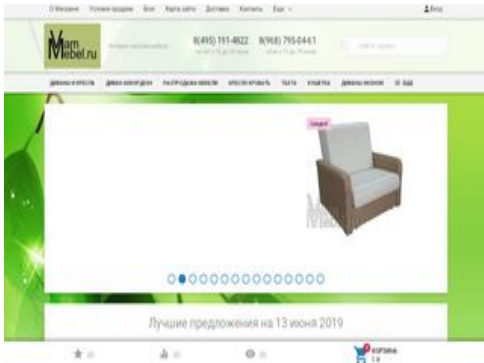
О Магазине Условия продажи Блог Карта сайта Доставка Контакты Еще

Вход

Mam Mebel.ru

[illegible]

8(495) 151-4822 8(968) 795-04-61

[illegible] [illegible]

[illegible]

ДИВАНЫ И КРЕСЛА ДИВАНЫ НАПРОКАТ РАСПРОДАЖА МЕБЕЛИ КРЕСЛО КРОВАТЬ ТАХТА КУШЕТКА ДИВАНЫ ОНЛАЙН ЕЩЁ

Скидка

Лучшие предложения на 13 июня 2019

Корзина